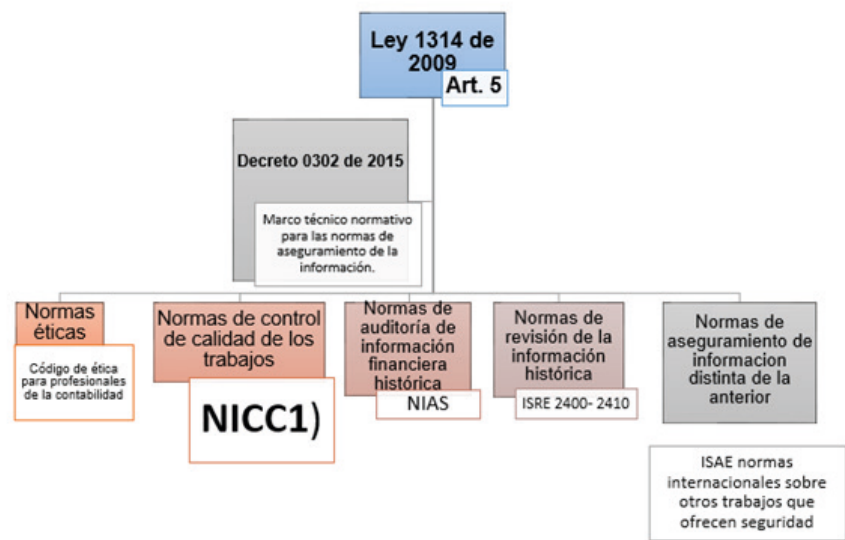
Ley 1314 de 2009

Art. 5

Decreto 0302 de 2015

Marco técnico normativo para las normas de aseguramiento de la información.

Normas éticas

Código de ética para profesionales de la contabilidad

Normas de control de calidad de los trabajos

NICC1)

Normas de auditoría de información financiera histórica

NIAS

Normas de revisión de la información histórica

ISRE 2400- 2410

Normas de aseguramiento de informacion distinta de la anterior

ISAE normas internacionales sobre otros trabajos que ofrecen seguridad